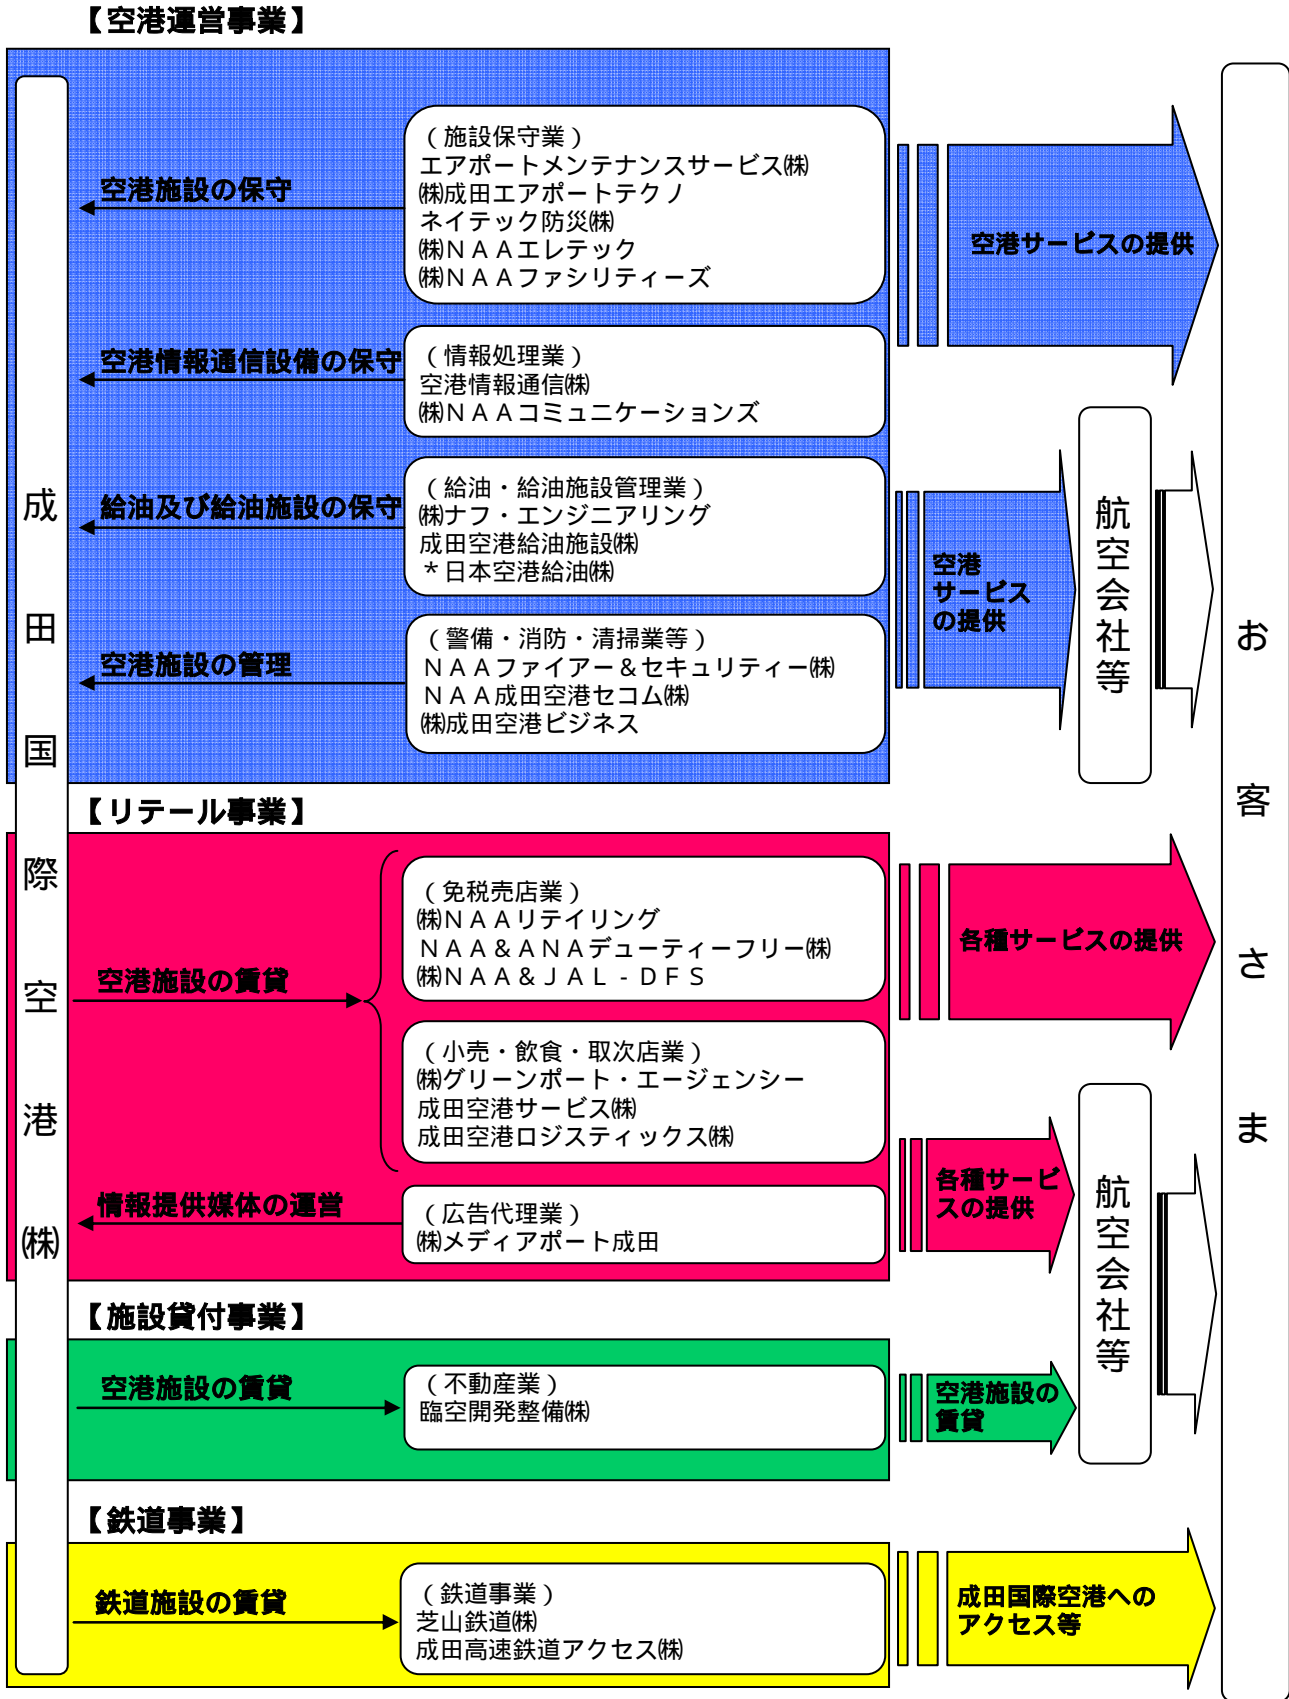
【空港運営事業】

成田国際空港㈱

空港施設の保守

（施設保守業）
エアポートメンテナンスサービス㈱
㈱成田エアポートテクノ
ネイテック防災㈱
㈱ＮＡＡエレテック
㈱ＮＡＡファシリティーズ

空港サービスの提供

空港情報通信設備の保守

（情報処理業）
空港情報通信㈱
㈱ＮＡＡコミュニケーションズ

給油及び給油施設の保守

（給油・給油施設管理業）
㈱ナフ・エンジニアリング
成田空港給油施設㈱
＊日本空港給油㈱

空港サービスの提供

航空会社等

空港施設の管理

（警備・消防・清掃業等）
ＮＡＡファイアー＆セキュリティー㈱
ＮＡＡ成田空港セコム㈱
㈱成田空港ビジネス

おきゃくさま

【リテール事業】

空港施設の賃貸

（免税売店業）
㈱ＮＡＡリテイリング
ＮＡＡ＆ＡＮＡデューティーフリー㈱
㈱ＮＡＡ＆ＪＡＬ-ＤＦＳ

各種サービスの提供

（小売・飲食・取次店業）
㈱グリーンポート・エージェンシー
成田空港サービス㈱
成田空港ロジスティックス㈱

各種サービスの提供

情報提供媒体の運営

（広告代理業）
㈱メディアポート成田

航空会社等

【施設貸付事業】

空港施設の賃貸

（不動産業）
臨空開発整備㈱

空港施設の賃貸

【鉄道事業】

鉄道施設の賃貸

（鉄道事業）
芝山鉄道㈱
成田高速鉄道アクセス㈱

成田国際空港へのアクセス等